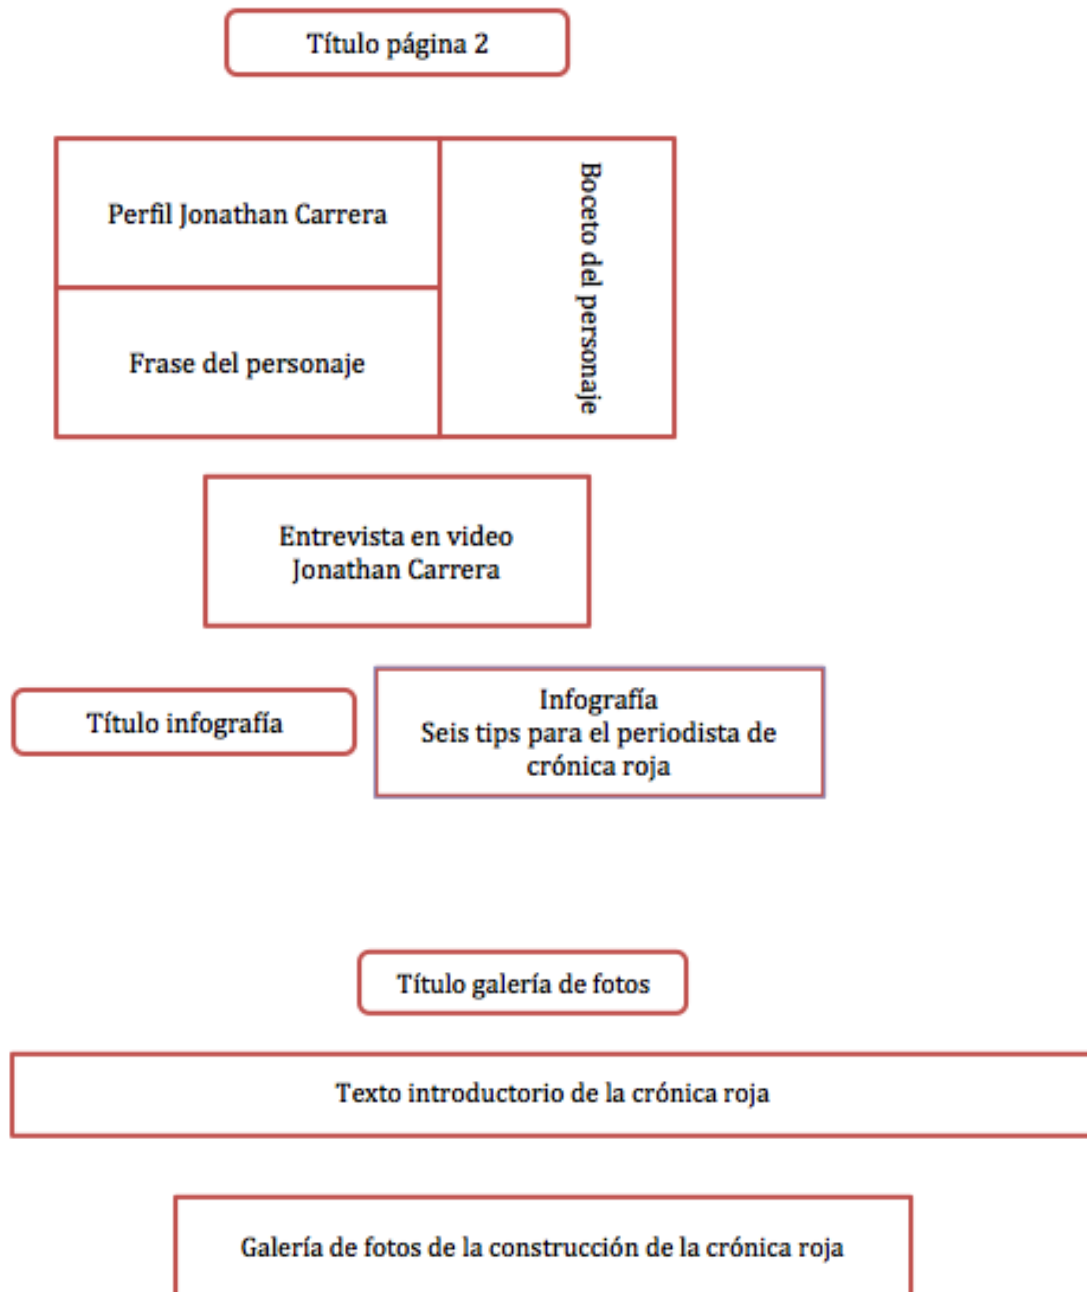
Título página 2

Perfil Jonathan Carrera

Frase del personaje

Boceto del personaje

Entrevista en video Jonathan Carrera

Título infografía

Infografía
Seis tips para el periodista de crónica roja

Título galería de fotos

Texto introductorio de la crónica roja

Galería de fotos de la construcción de la crónica roja